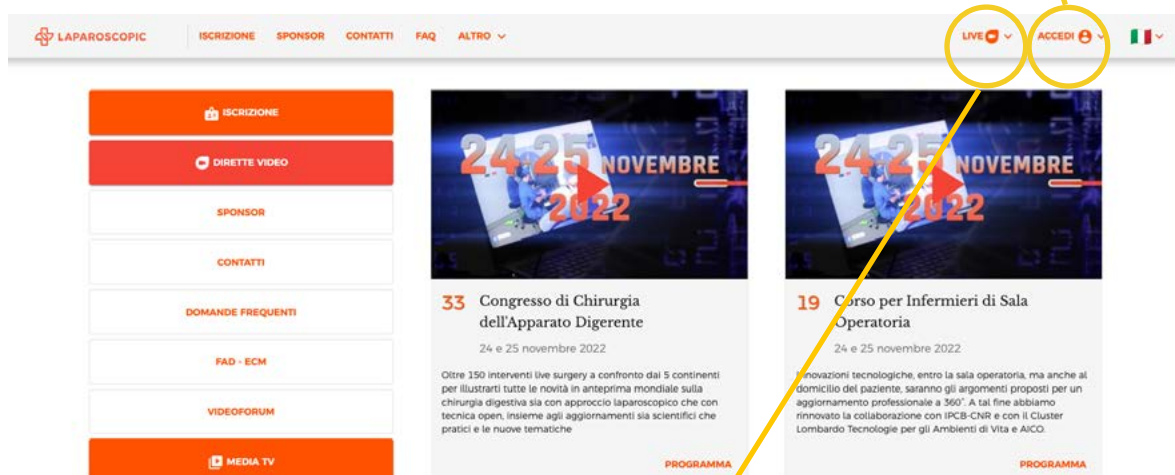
LAPAROSCOPIC ISCRIZIONE SPONSOR CONTATTI FAQ ALTRO

LIVE ACCEDI

ISCRIZIONE

DIRETTE VIDEO

SPONSOR

CONTATTI

DOMANDE FREQUENTI

FAD - ECM

VIDEOFORUM

MEDIA TV

24-25 NOVEMBRE 2022

33 Congresso di Chirurgia dell'Apparato Digerente

24 e 25 novembre 2022

Oltre 150 interventi live surgery a confronto dai 5 continenti per illustrarti tutte le novità in anteprima mondiale sulla chirurgia digestiva sia con approccio laparoscopico che con tecnica open, insieme agli aggiornamenti sia scientifici che pratici e le nuove tematiche

PROGRAMMA

24-25 NOVEMBRE 2022

19 Corso per Infermieri di Sala Operatoria

24 e 25 novembre 2022

Innovazioni tecnologiche, entro la sala operatoria, ma anche al domicilio del paziente, saranno gli argomenti proposti per un aggiornamento professionale a 360°. A tal fine abbiamo rinnovato la collaborazione con IPCB-CNR e con il Cluster Lombardo Tecnologie per gli Ambienti di Vita e AICO.

PROGRAMMA